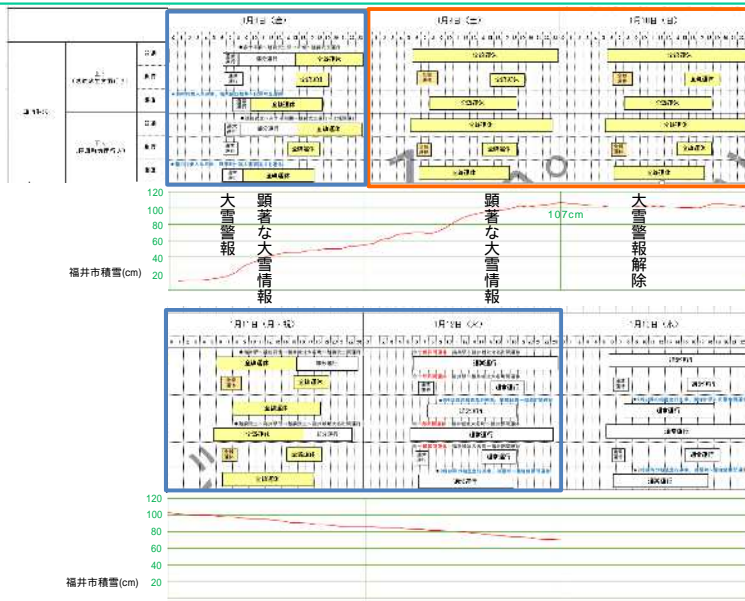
2月6日（金）

2月7日（土）

2月8日（日）

上
（福井方面）

下
（福井方面）

全線運休

全線運休

全線運休

全線運休

全線運休

全線運休

全線運休

120
100
80
60
40
20

福井市積雪(cm)

大雪警報

顕著な大雪情報

顕著な大雪情報

107cm

大雪警報解除

2月11日（月・祝）

2月13日（火）

2月14日（水）

全線運休

全線運休

全線運休

全線運休

全線運休

通常運行

通常運行

通常運行

通常運行

通常運行

120
100
80
60
40
20

福井市積雪(cm)